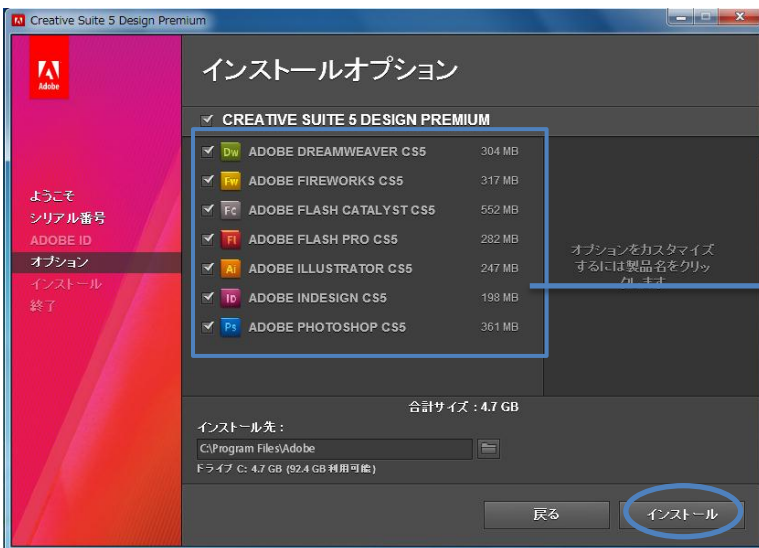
Creative Suite 5 Design Premium

Adobe

ようこそ
シリアル番号
ADOBE ID
オプション
インストール
終了

インストールオプション

CREATIVE SUITE 5 DESIGN PREMIUM

| | | |
|---|---|---|
| Dw | ADOBE DREAMWEAVER CS5 | 304 MB |
| Fw | ADOBE FIREWORKS CS5 | 317 MB |
| Fc | ADOBE FLASH CATALYST CS5 | 552 MB |
| Fl | ADOBE FLASH PRO CS5 | 282 MB |
| Ai | ADOBE ILLUSTRATOR CS5 | 247 MB |
| ID | ADOBE INDESIGN CS5 | 198 MB |
| Ps | ADOBE PHOTOSHOP CS5 | 361 MB |

オプションをカスタマイズするには製品名をクリッ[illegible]

合計サイズ：4.7 GB

インストール先：
C:\Program Files\Adobe
ドライブ C: 4.7 GB (92.4 GB 利用可能)

戻る
インストール